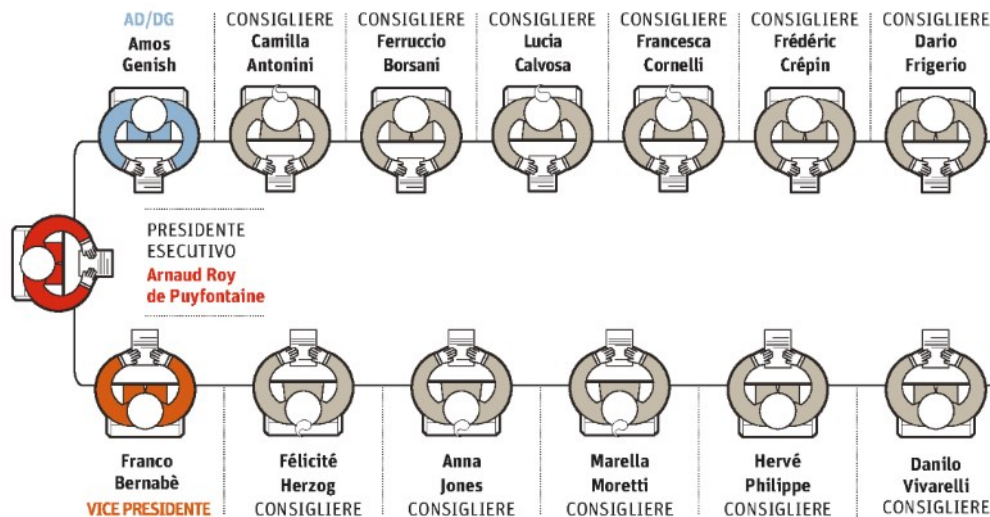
AD/DG
Amos Genish

CONSIGLIERE
Camilla Antonini

CONSIGLIERE
Ferruccio Borsani

CONSIGLIERE
Lucia Calvosa

CONSIGLIERE
Francesca Cornelli

CONSIGLIERE
Frédéric Crépin

CONSIGLIERE
Dario Frigerio

PRESIDENTE ESECUTIVO
Arnaud Roy de Puyfontaine

Franco Bernabè
VICE PRESIDENTE

Félicité Herzog
CONSIGLIERE

Anna Jones
CONSIGLIERE

Marella Moretti
CONSIGLIERE

Hervé Philippe
CONSIGLIERE

Danilo Vivarelli
CONSIGLIERE